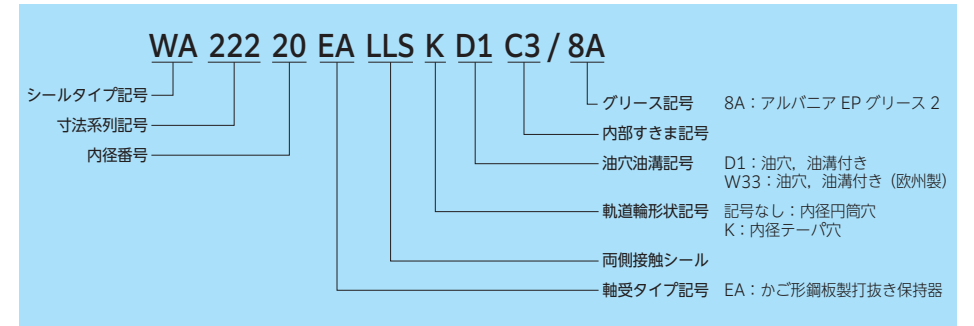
WA 222 20 EA LLS K D1 C3 / 8A

シールタイプ記号

寸法系列記号

内径番号

グリース記号 8A：アルバニア EP グリース 2

内部すきま記号

油穴油溝記号 D1：油穴，油溝付き
W33：油穴，油溝付き（欧州製）

軌道輪形状記号 記号なし：内径円筒穴
K：内径テーパ穴

両側接触シール

軸受タイプ記号 EA：かご形鋼板製打抜き保持器